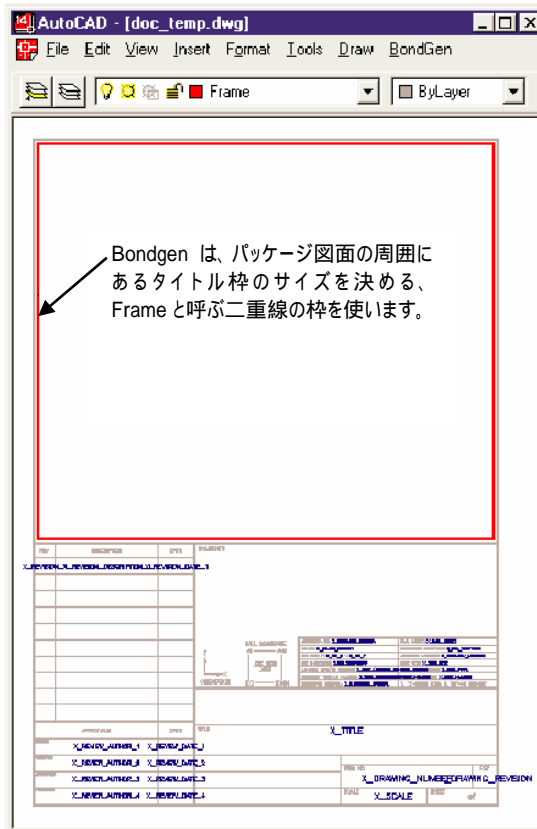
AutoCAD - [doc_temp.dwg]

File Edit View Insert Format Tools Draw BondGen

Frame

ByLayer

Bondgen は、パッケージ図面の周囲にあるタイトル枠のサイズを決める、Frame と呼ぶ二重線の枠を使います。

X_REVISION_X_REVISION_DESCRIPTION X_REVISION_DATE_X

X_TITLE

X_REVIEW_AUTHOR_1 X_REVIEW_DATE_1

X_REVIEW_AUTHOR_2 X_REVIEW_DATE_2

X_REVIEW_AUTHOR_3 X_REVIEW_DATE_3

X_REVIEW_AUTHOR_4 X_REVIEW_DATE_4

X_DRAWING_NUMBER DRAWING_REVISION

X_SCALE

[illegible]